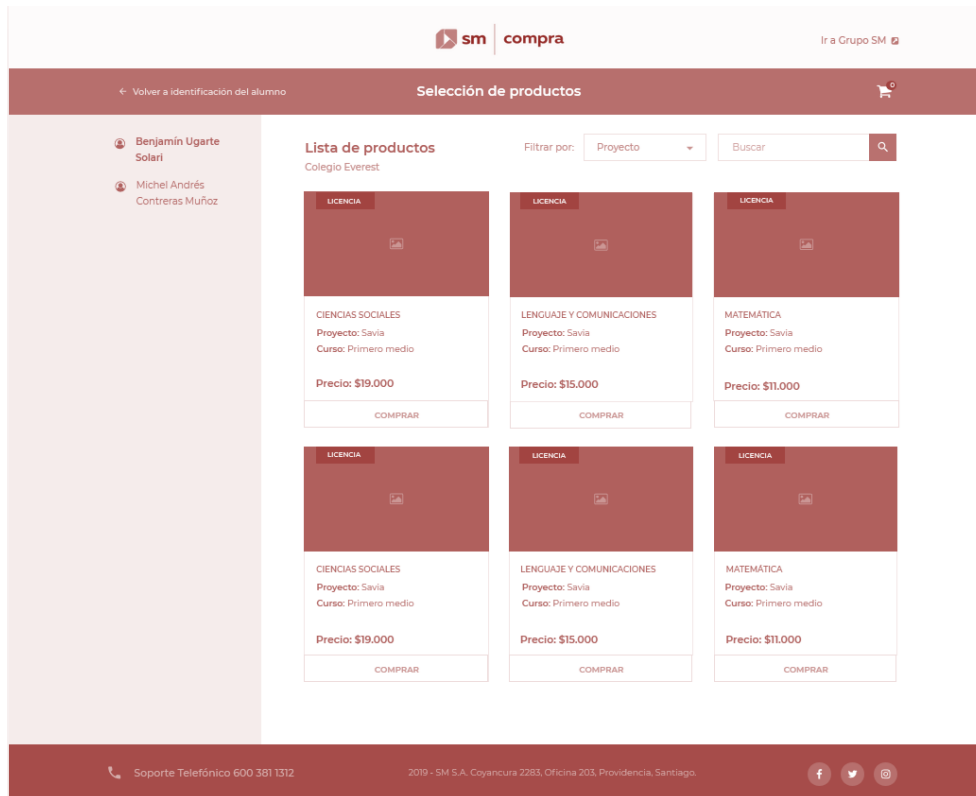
sm | compra

Ir a Grupo SM

← Volver a identificación del alumno

Selección de productos

0

Benjamín Ugarte Solari

Michel Andrés Contreras Muñoz

Lista de productos
Colegio Everest

Filtrar por: Proyecto

Buscar

LICENCIA

CIENCIAS SOCIALES
Proyecto: Savia
Curso: Primero medio

Precio: $19.000

COMPRAR

LICENCIA

LENGUAJE Y COMUNICACIONES
Proyecto: Savia
Curso: Primero medio

Precio: $15.000

COMPRAR

LICENCIA

MATEMÁTICA
Proyecto: Savia
Curso: Primero medio

Precio: $11.000

COMPRAR

LICENCIA

CIENCIAS SOCIALES
Proyecto: Savia
Curso: Primero medio

Precio: $19.000

COMPRAR

LICENCIA

LENGUAJE Y COMUNICACIONES
Proyecto: Savia
Curso: Primero medio

Precio: $15.000

COMPRAR

LICENCIA

MATEMÁTICA
Proyecto: Savia
Curso: Primero medio

Precio: $11.000

COMPRAR

Soporte Telefónico 600 381 1312

2019 - SM S.A. Coyancura 2283, Oficina 203, Providencia, Santiago.